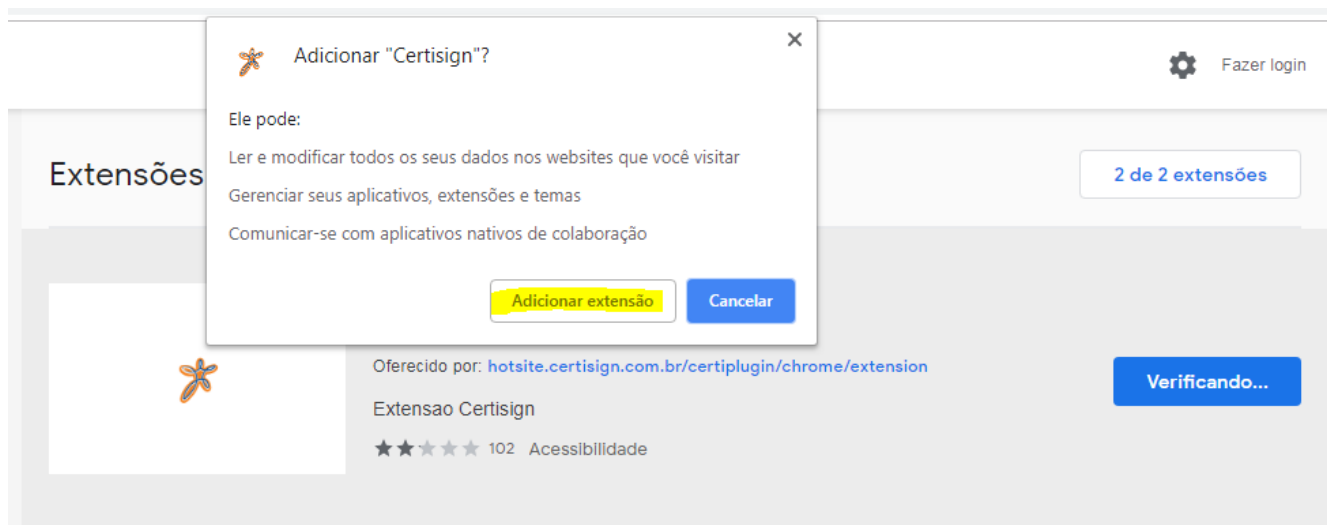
Adicionar "Certisign"?

×

Ele pode:

Ler e modificar todos os seus dados nos websites que você visitar

Gerenciar seus aplicativos, extensões e temas

Comunicar-se com aplicativos nativos de colaboração

Adicionar extensão

Cancelar

Fazer login

Extensões

2 de 2 extensões

Oferecido por: hotsite.certisign.com.br/certiplugin/chrome/extension

Extensao Certisign

102 Acessibilidade

Verificando...